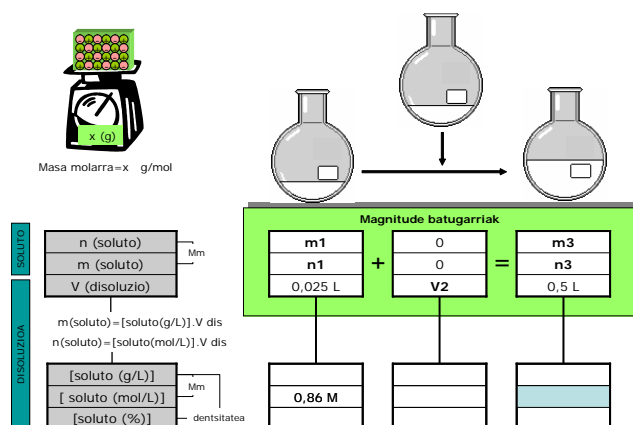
x (g)

Masa molarra=x g/mol

Magnitude batugarriak

SOLUTO

n (soluto)

m (soluto)

Mm

V (disoluzio)

| m1 | + | 0 | = | m3 |
|---|---|---|---|---|
| n1 | | 0 | | n3 |
| 0,025 L | | V2 | | 0,5 L |

m(soluto)=[soluto(g/L)].V dis

n(soluto)=[soluto(mol/L)].V dis

DISOLUZIOA

[soluto (g/L)]

[ soluto (mol/L)]

Mm

[soluto (%)]

dentsitatea

0,86 M